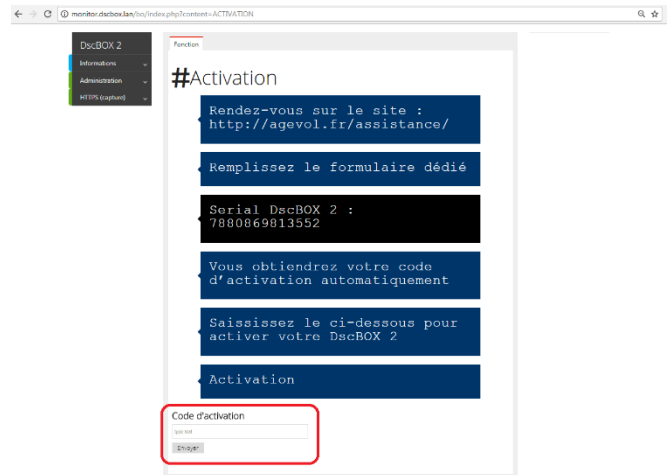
monitor.dscbox.lan/bo/index.php?content=ACTIVATION

DscBOX 2
Informations
Administration
HTTPS (capture)

Fonction

#Activation

Rendez-vous sur le site : http://agevol.fr/assistance/

Remplissez le formulaire dédié

Serial DscBOX 2 : 7880869813552

Vous obtiendrez votre code d'activation automatiquement

Saississez le ci-dessous pour activer votre DscBOX 2

Activation

Code d'activation
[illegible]
Envoyer